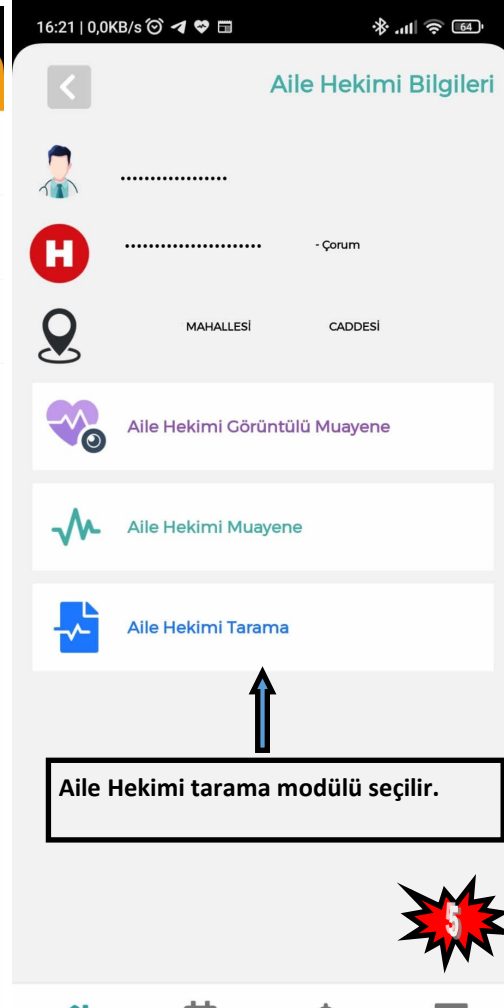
16:21 | 0,0KB/s

64

Aile Hekimi Bilgileri

...................

....................... - Çorum

MAHALLESİ CADDESİ

Aile Hekimi Görüntülü Muayene

Aile Hekimi Muayene

Aile Hekimi Tarama

Aile Hekimi tarama modülü seçilir.

5